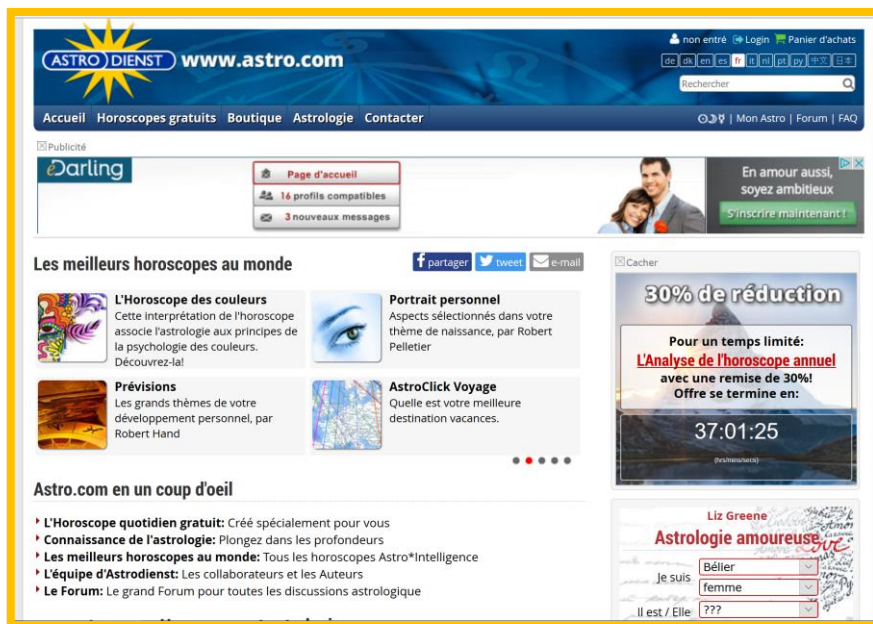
ASTRO DIENST www.astro.com

non entré Login Panier d'achats

de dk en es fr it nl pt ру 中文 日本

Rechercher

Accueil Horoscopes gratuits Boutique Astrologie Contacter

| Mon Astro | Forum | FAQ

Publicité

eDarling

Page d'accueil

16 profils compatibles

3 nouveaux messages

En amour aussi, soyez ambitieux

S'inscrire maintenant !

Les meilleurs horoscopes au monde

partager tweet e-mail

L'Horoscope des couleurs
Cette interprétation de l'horoscope associe l'astrologie aux principes de la psychologie des couleurs. Découvrez-la!

Portrait personnel
Aspects sélectionnés dans votre thème de naissance, par Robert Pelletier

Prévisions
Les grands thèmes de votre développement personnel, par Robert Hand

AstroClick Voyage
Quelle est votre meilleure destination vacances.

Cacher

30% de réduction

Pour un temps limité:
L'Analyse de l'horoscope annuel
avec une remise de 30%!
Offre se termine en:

37:01:25

(hrs/mins/secs)

Astro.com en un coup d'oeil

L'Horoscope quotidien gratuit: Créé spécialement pour vous
Connaissance de l'astrologie: Plongez dans les profondeurs
Les meilleurs horoscopes au monde: Tous les horoscopes Astro*Intelligence
L'équipe d'Astrodienst: Les collaborateurs et les Auteurs
Le Forum: Le grand Forum pour toutes les discussions astrologique

Liz Greene
Astrologie amoureuse

Je suis Bélier
femme
Il est / Elle ???